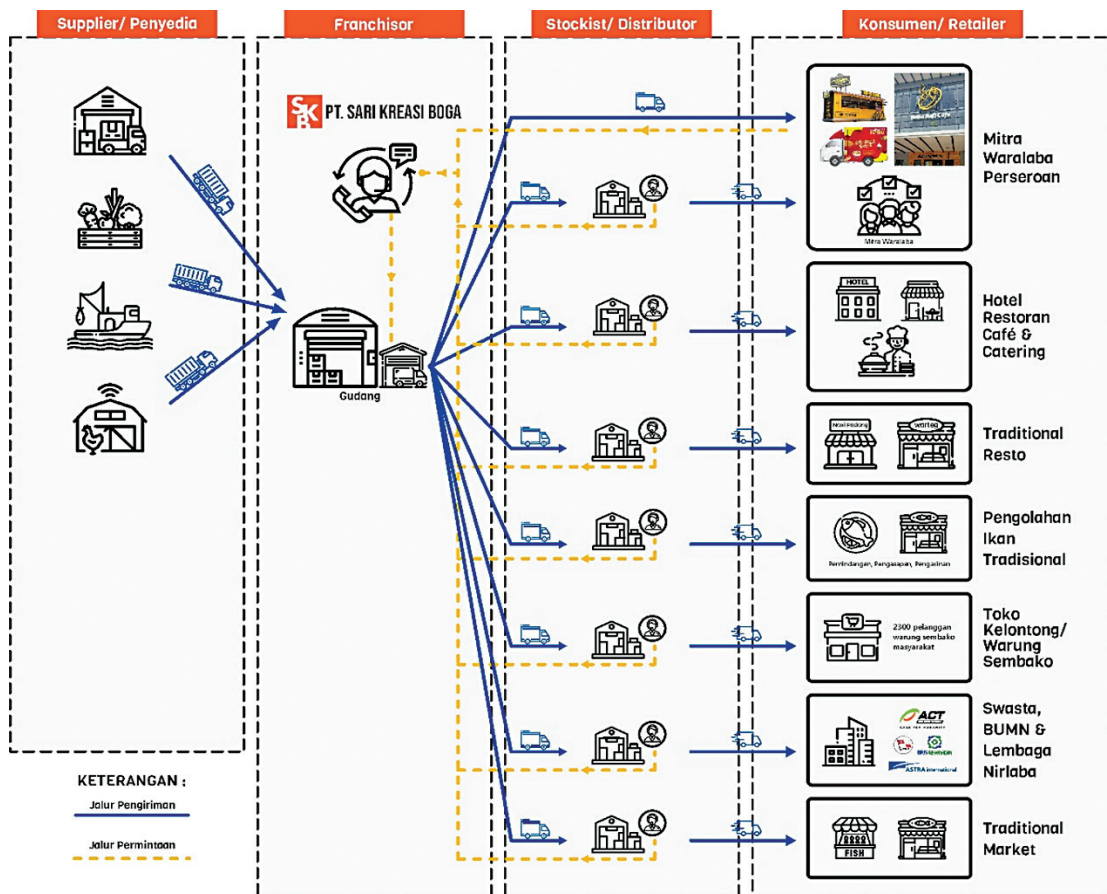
Supplier/ Penyedia

Franchisor

Stockist/ Distributor

Konsumen/ Retailer

SKB PT. SARI KREASI BOGA

Gudang

Mitra Waralaba

Mitra Waralaba Perseroan

HOTEL

Hotel Restoran Café & Catering

Nasi Padang

Warteg

Traditional Resto

Perindangan, Pengasapan, Pengasinan

Pengolahan Ikan Tradisional

2300 pelanggan warung sembako masyarakat

Toko Kelontong/ Warung Sembako

ACT

ASTRA international

Swasta, BUMN & Lembaga Nirlaba

FISH

Traditional Market

KETERANGAN :

Jalur Pengiriman

Jalur Permintaan